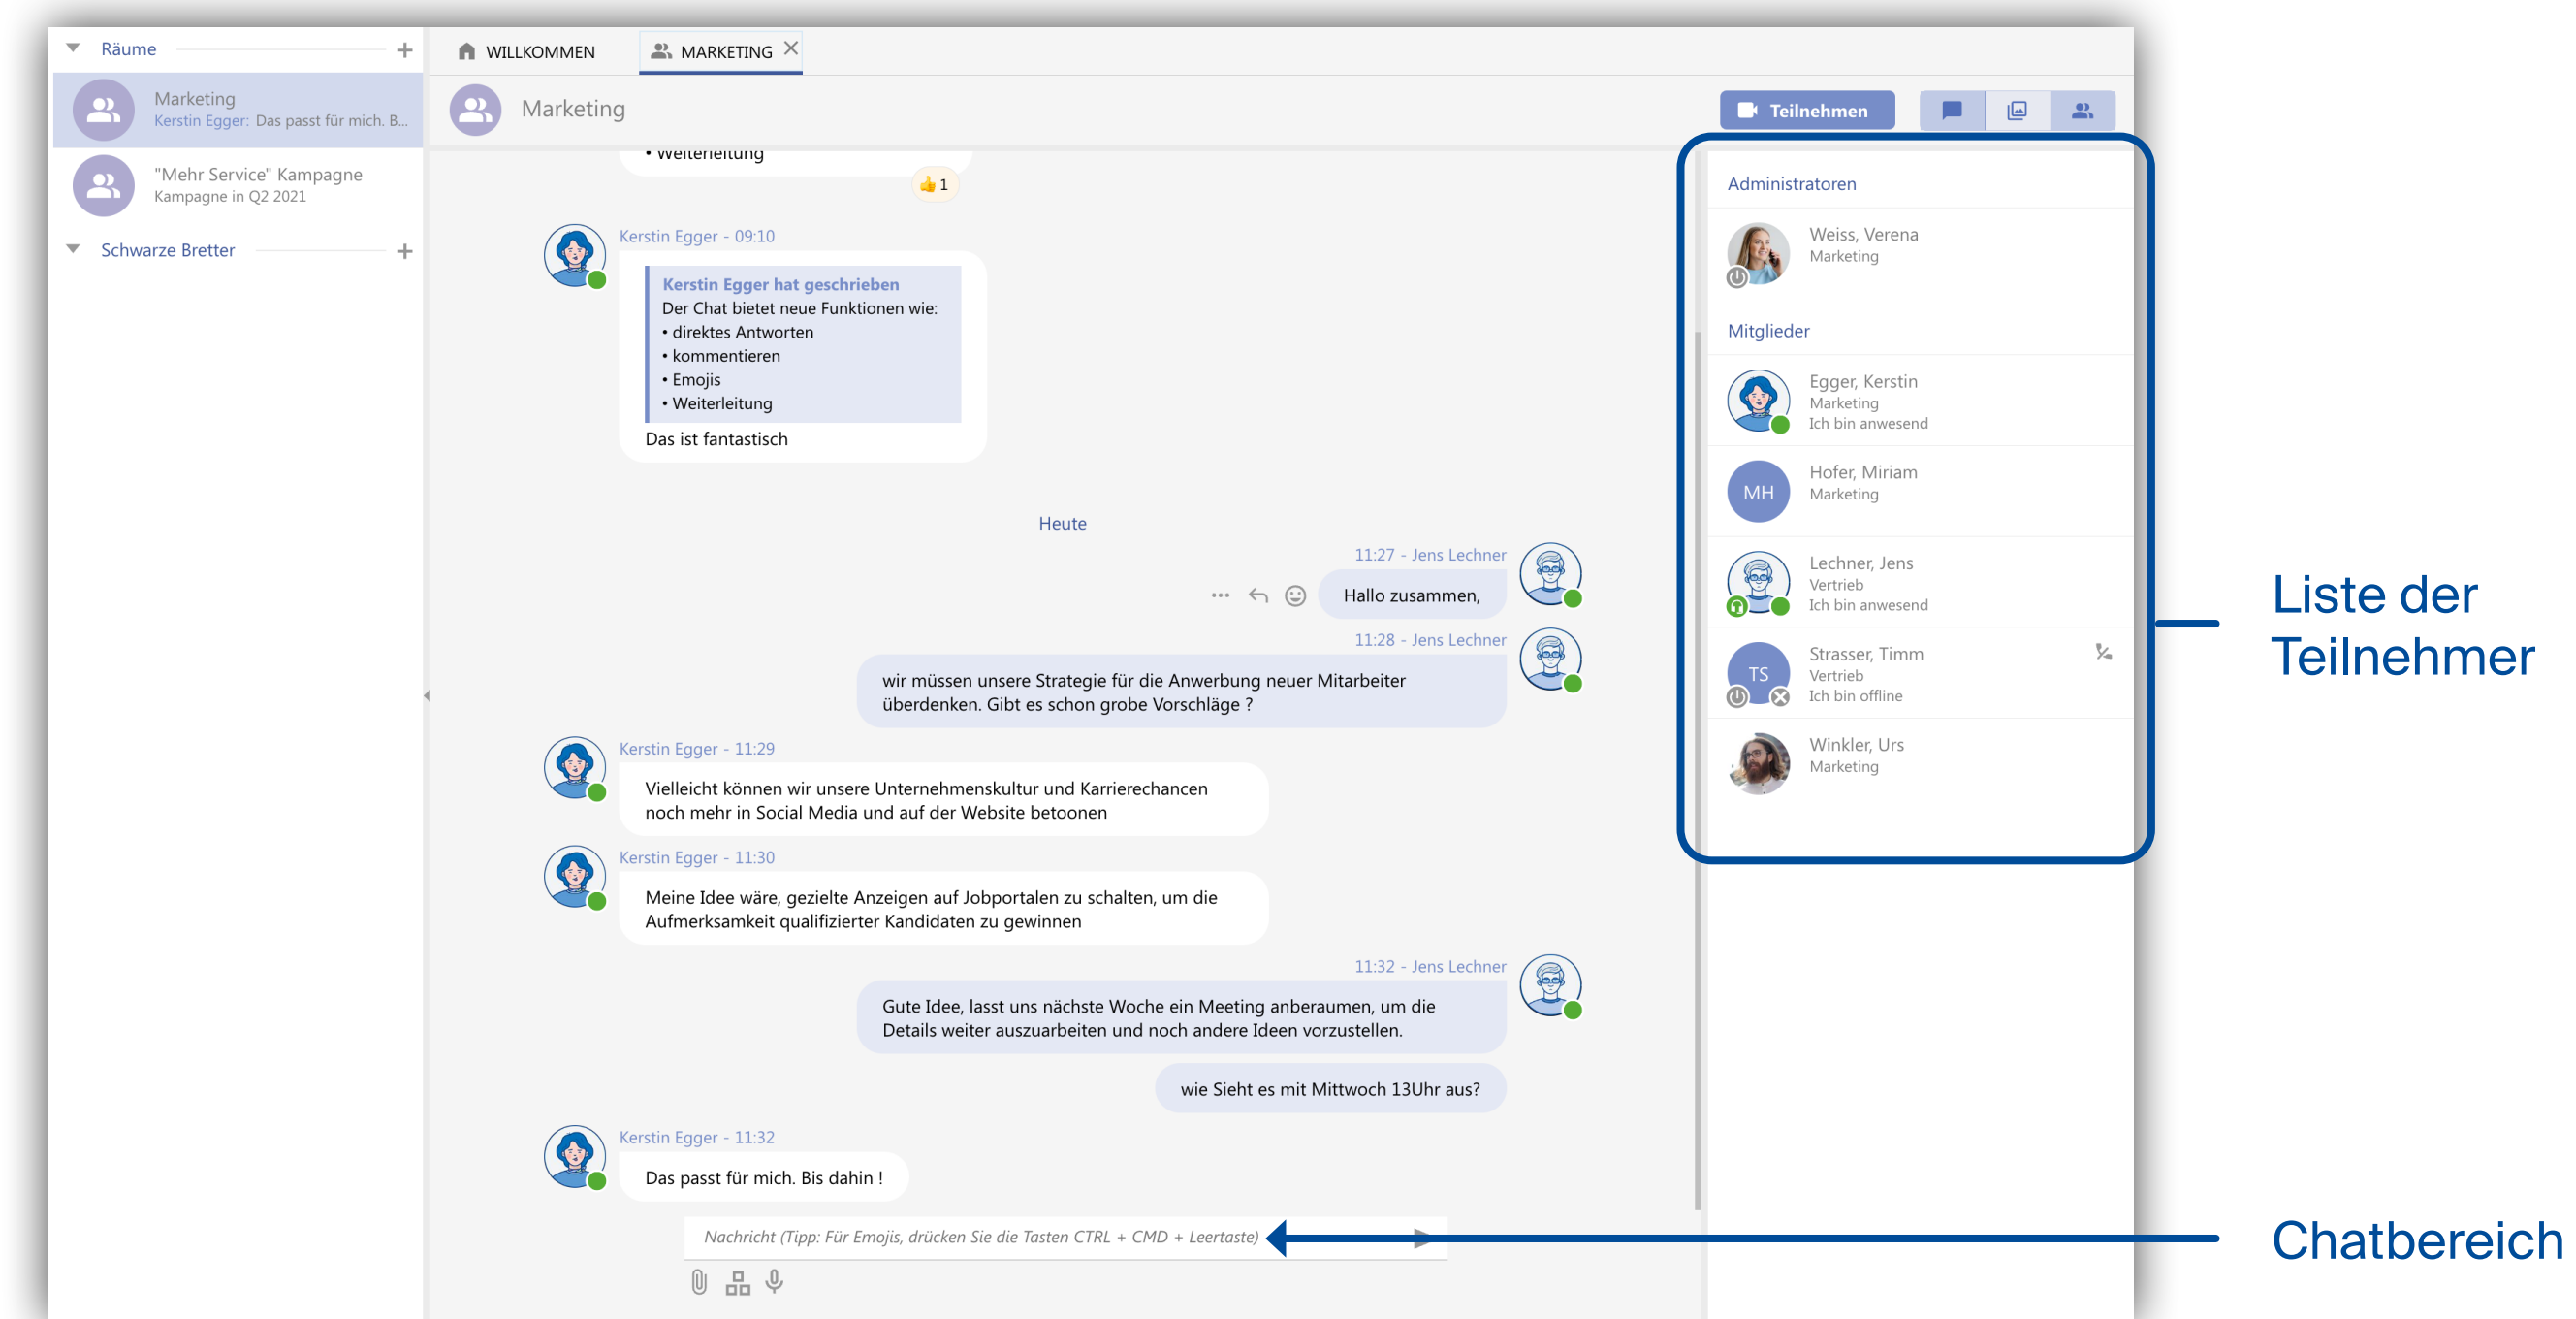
Räume +

Marketing
Kerstin Egger: Das passt für mich. B...

"Mehr Service" Kampagne
Kampagne in Q2 2021

Schwarze Bretter +

WILLKOMMEN
MARKETING

Marketing

Teilnehmen

• Weiterleitung

👍1

Kerstin Egger - 09:10

Kerstin Egger hat geschrieben
Der Chat bietet neue Funktionen wie:
• direktes Antworten
• kommentieren
• Emojis
• Weiterleitung

Das ist fantastisch

Heute

11:27 - Jens Lechner

Hallo zusammen,

11:28 - Jens Lechner

wir müssen unsere Strategie für die Anwerbung neuer Mitarbeiter überdenken. Gibt es schon grobe Vorschläge ?

Kerstin Egger - 11:29

Vielleicht können wir unsere Unternehmenskultur und Karrierechancen noch mehr in Social Media und auf der Website betoonen

Kerstin Egger - 11:30

Meine Idee wäre, gezielte Anzeigen auf Jobportalen zu schalten, um die Aufmerksamkeit qualifizierter Kandidaten zu gewinnen

11:32 - Jens Lechner

Gute Idee, lasst uns nächste Woche ein Meeting anberaumen, um die Details weiter auszuarbeiten und noch andere Ideen vorzustellen.

wie Sieht es mit Mittwoch 13Uhr aus?

Kerstin Egger - 11:32

Das passt für mich. Bis dahin !

Nachricht (Tipp: Für Emojis, drücken Sie die Tasten CTRL + CMD + Leertaste)

Administratoren

Weiss, Verena
Marketing

Mitglieder

Egger, Kerstin
Marketing
Ich bin anwesend

MH
Hofer, Miriam
Marketing

Lechner, Jens
Vertrieb
Ich bin anwesend

TS
Strasser, Timm
Vertrieb
Ich bin offline

Winkler, Urs
Marketing

Liste der Teilnehmer

Chatbereich